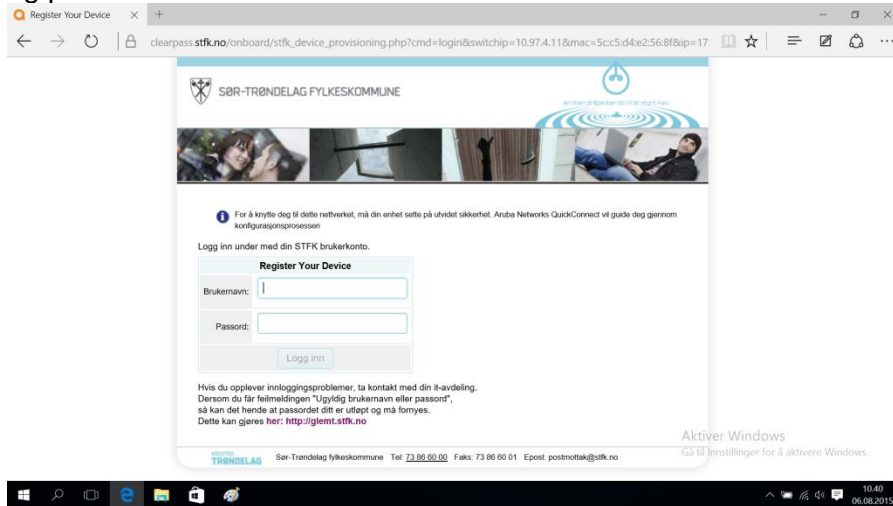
Register Your Device

clearpass.stfk.no/onboard/stfk_device_provisioning.php?cmd=login&switchip=10.97.4.11&mac=5c:c5:d4:e2:56:8f&ip=17

SØR-TRØNDELAG FYLKESKOMMUNE

en liten dråpe kan bli til et stort hav

For å knytte deg til dette nettverket, må din enhet sette på utvidet sikkerhet. Aruba Networks QuickConnect vil guide deg gjennom konfigurasjonsprosessen

Logg inn under med din STFK brukerkonto.

| Register Your Device | |
|---|---|
| Brukernavn: | |
| Passord: | |
| | Logg inn |

Hvis du opplever innloggingsproblemer, ta kontakt med din it-avdeling.
Dersom du får feilmeldingen "Ugyldig brukernavn eller passord",
så kan det hende at passordet ditt er utløpt og må fornyes.
Dette kan gjøres her: http://glemt.stfk.no

KREATIVE TRØNDELAG Sør-Trøndelag fylkeskommune Tel: 73 86 60 00 Faks: 73 86 60 01 Epost: postmottak@stfk.no

Aktiver Windows
Gå til Innstillinger for å aktivere Windows.

10.40
06.08.2015